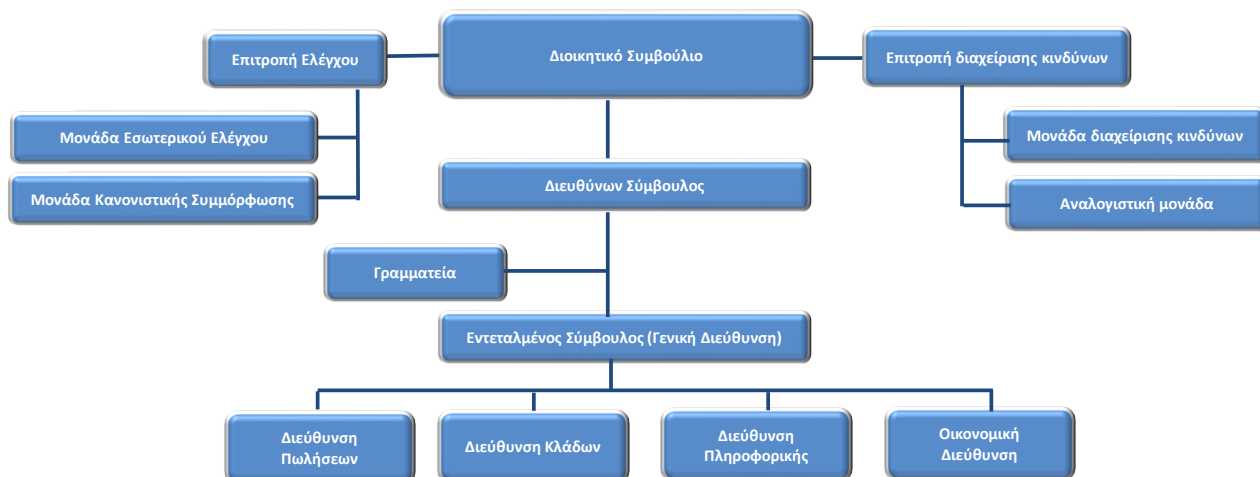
Διοικητικό Συμβούλιο

Επιτροπή Ελέγχου

Επιτροπή διαχείρισης κινδύνων

Μονάδα Εσωτερικού Ελέγχου

Μονάδα Κανονιστικής Συμμόρφωσης

Μονάδα διαχείρισης κινδύνων

Αναλογιστική μονάδα

Διευθύνων Σύμβουλος

Γραμματεία

Εντεταλμένος Σύμβουλος (Γενική Διεύθυνση)

Διεύθυνση Πωλήσεων

Διεύθυνση Κλάδων

Διεύθυνση Πληροφορικής

Οικονομική Διεύθυνση